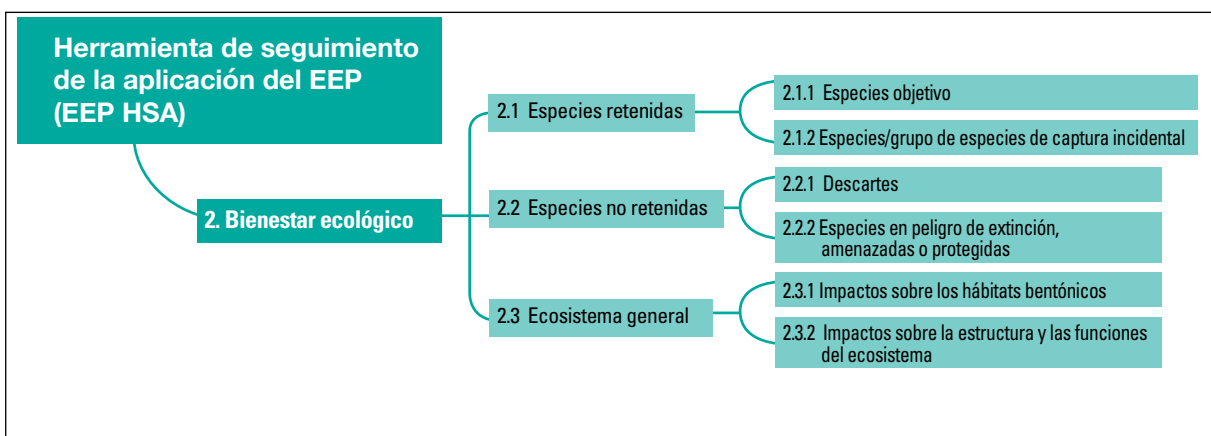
Herramienta de seguimiento de la aplicación del EEP (EEP HSA)

2. Bienestar ecológico

2.1 Especies retenidas

2.1.1 Especies objetivo

2.1.2 Especies/grupo de especies de captura incidental

2.2 Especies no retenidas

2.2.1 Descartes

2.2.2 Especies en peligro de extinción, amenazadas o protegidas

2.3 Ecosistema general

2.3.1 Impactos sobre los hábitats bentónicos

2.3.2 Impactos sobre la estructura y las funciones del ecosistema